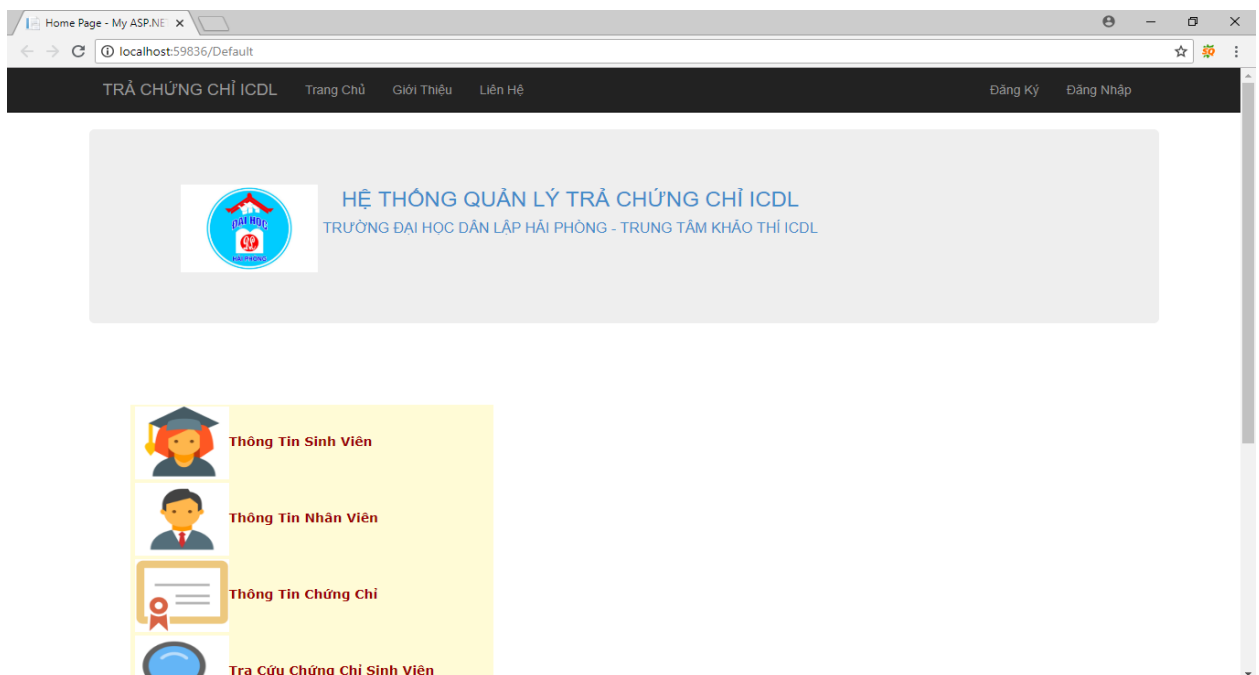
Home Page - My ASP.NE ×

localhost:59836/Default

TRẢ CHỨNG CHỈ ICDL Trang Chủ Giới Thiệu Liên Hệ Đăng Ký Đăng Nhập

HỆ THỐNG QUẢN LÝ TRẢ CHỨNG CHỈ ICDL
TRƯỜNG ĐẠI HỌC DÂN LẬP HẢI PHÒNG - TRUNG TÂM KHẢO THÍ ICDL

ĐẠI HỌC
HẢI PHÒNG

Thông Tin Sinh Viên

Thông Tin Nhân Viên

Thông Tin Chứng Chỉ

Tra Cứu Chứng Chỉ Sinh Viên